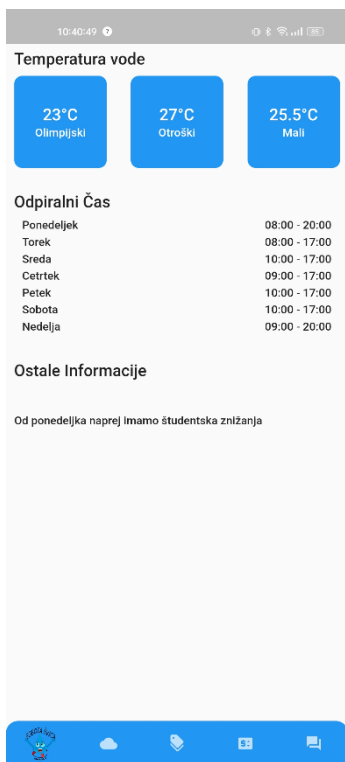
10:40:49

Temperatura vode

23°C
Olimpijski

27°C
Otroški

25.5°C
Mali

Odpiralni Čas

| | |
|---|---|
| Ponedeljek | 08:00 - 20:00 |
| Torek | 08:00 - 17:00 |
| Sreda | 10:00 - 17:00 |
| Cetrtek | 09:00 - 17:00 |
| Petek | 10:00 - 17:00 |
| Sobota | 10:00 - 17:00 |
| Nedelja | 09:00 - 20:00 |

Ostale Informacije

Od ponedeljka naprej imamo študentska znižanja